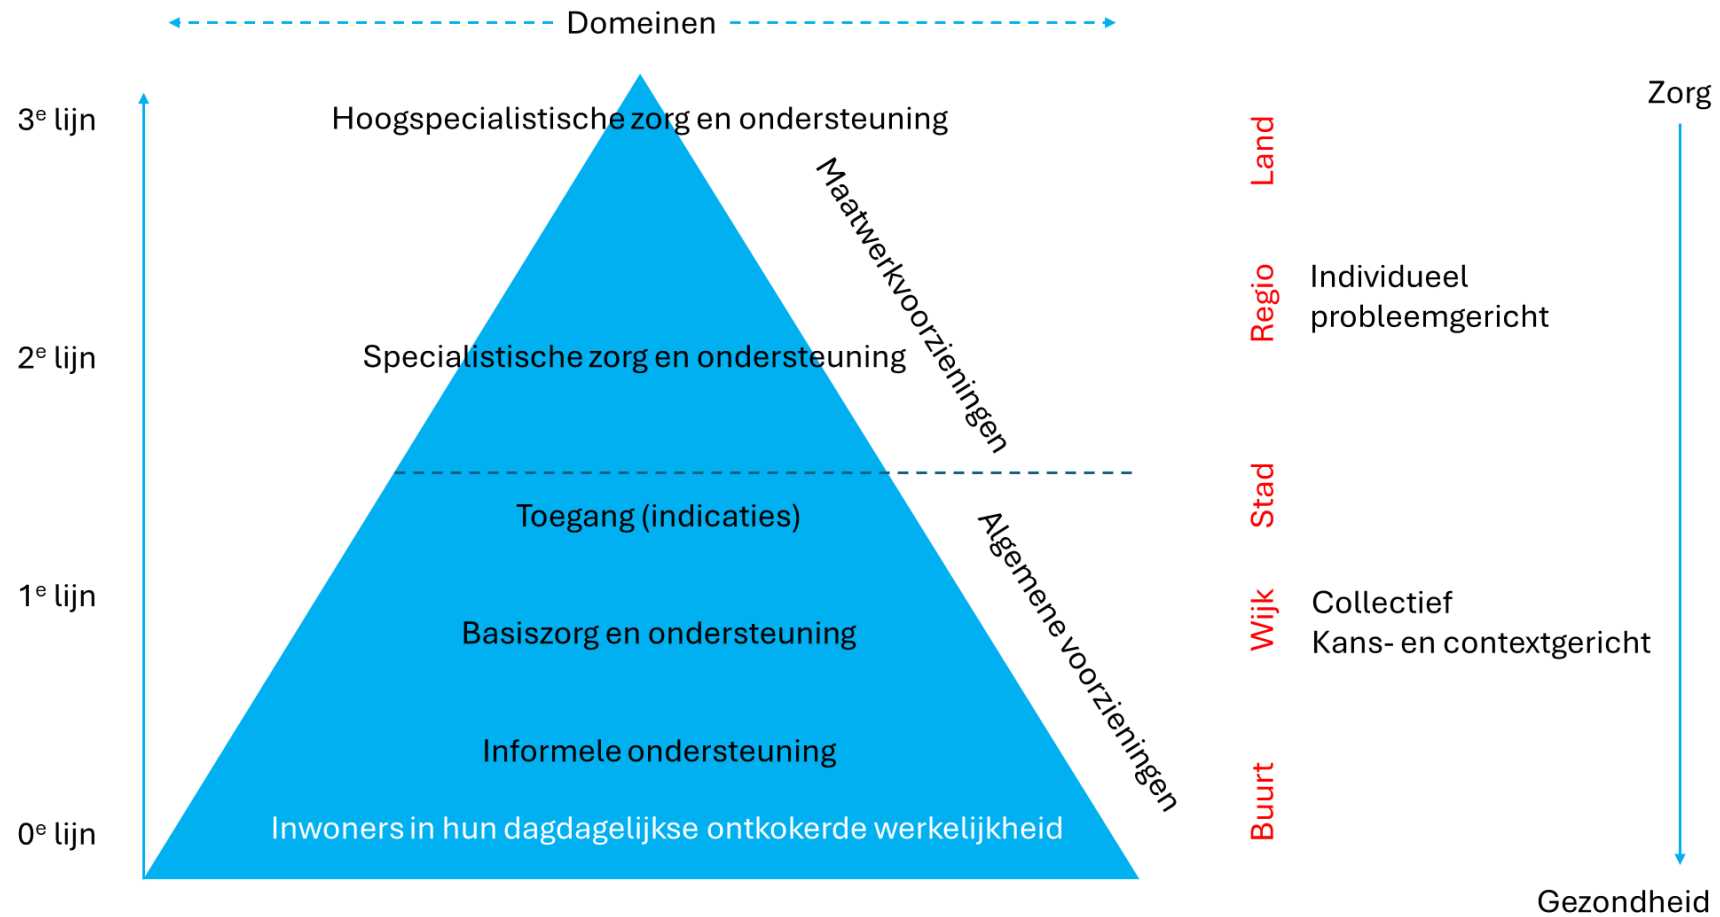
Domeinen

3$^e$ lijn

Hoogspecialistische zorg en ondersteuning

2$^e$ lijn

Specialistische zorg en ondersteuning

Maatwerkvoorzieningen

Toegang (indicaties)

1$^e$ lijn

Basiszorg en ondersteuning

Algemene voorzieningen

Informele ondersteuning

0$^e$ lijn

Inwoners in hun dagdagelijkse ontkokerde werkelijkheid

Land

Regio

Stad

Wijk

Buurt

Zorg

Individueel
probleemgericht

Collectief
Kans- en contextgericht

Gezondheid